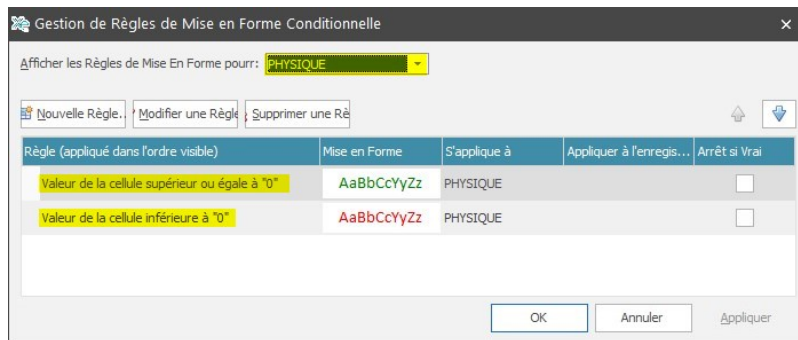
Gestion de Règles de Mise en Forme Conditionnelle

Afficher les Règles de Mise En Forme pourr: PHYSIQUE

Nouvelle Règle... Modifier une Règle Supprimer une Rè

| Règle (appliqué dans l'ordre visible) | Mise en Forme | S'applique à | Appliquer à l'enregis... | Arrêt si Vrai |
|---|---|---|---|---|
| Valeur de la cellule supérieur ou égale à "0" | AaBbCcYyZz | PHYSIQUE | | |
| Valeur de la cellule inférieure à "0" | AaBbCcYyZz | PHYSIQUE | | |

OK Annuler Appliquer